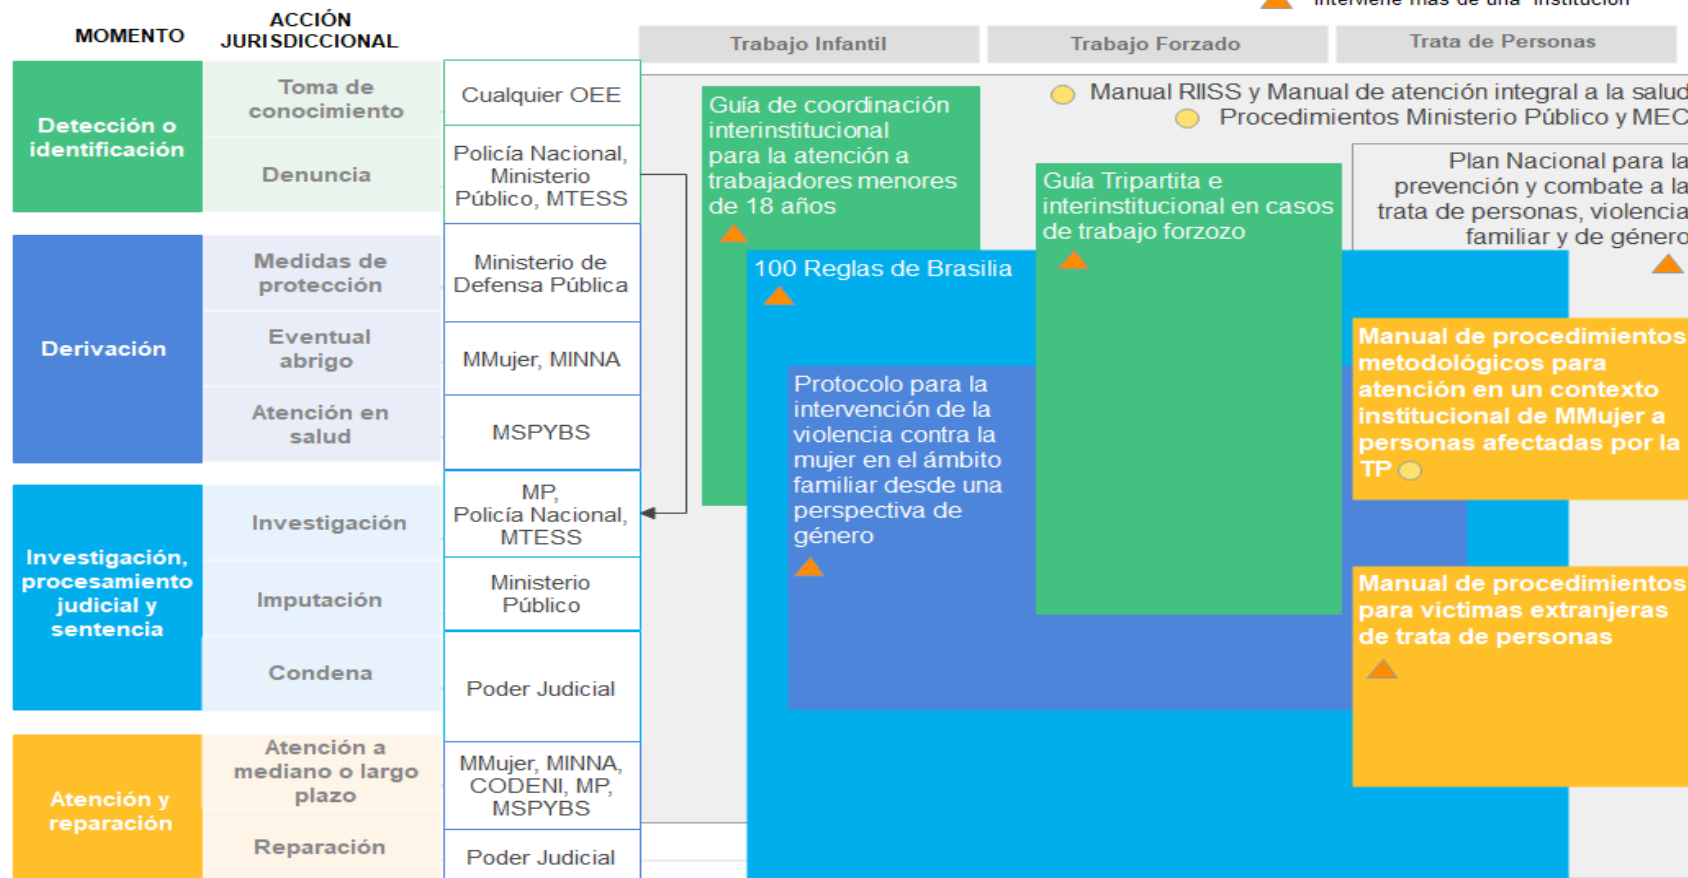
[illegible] interviene más de una institución

MOMENTO

ACCIÓN JURISDICCIONAL

Trabajo Infantil

Trabajo Forzado

Trata de Personas

Detección o identificación

Toma de conocimiento

Cualquier OEE

Denuncia

Policía Nacional, Ministerio Público, MTESS

Derivación

Medidas de protección

Ministerio de Defensa Pública

Eventual abrigo

MMujer, MINNA

Atención en salud

MSPYBS

Investigación, procesamiento judicial y sentencia

Investigación

MP, Policía Nacional, MTESS

Imputación

Ministerio Público

Condena

Poder Judicial

Atención y reparación

Atención a mediano o largo plazo

MMujer, MINNA, CODENI, MP, MSPYBS

Reparación

Poder Judicial

Guía de coordinación interinstitucional para la atención a trabajadores menores de 18 años

Manual RIISS y Manual de atención integral a la salud

Procedimientos Ministerio Público y MEC

Guía Tripartita e interinstitucional en casos de trabajo forzozo

Plan Nacional para la prevención y combate a la trata de personas, violencia familiar y de género

100 Reglas de Brasilia

Manual de procedimientos metodológicos para atención en un contexto institucional de MMujer a personas afectadas por la TP

Protocolo para la intervención de la violencia contra la mujer en el ámbito familiar desde una perspectiva de género

Manual de procedimientos para víctimas extranjeras de trata de personas